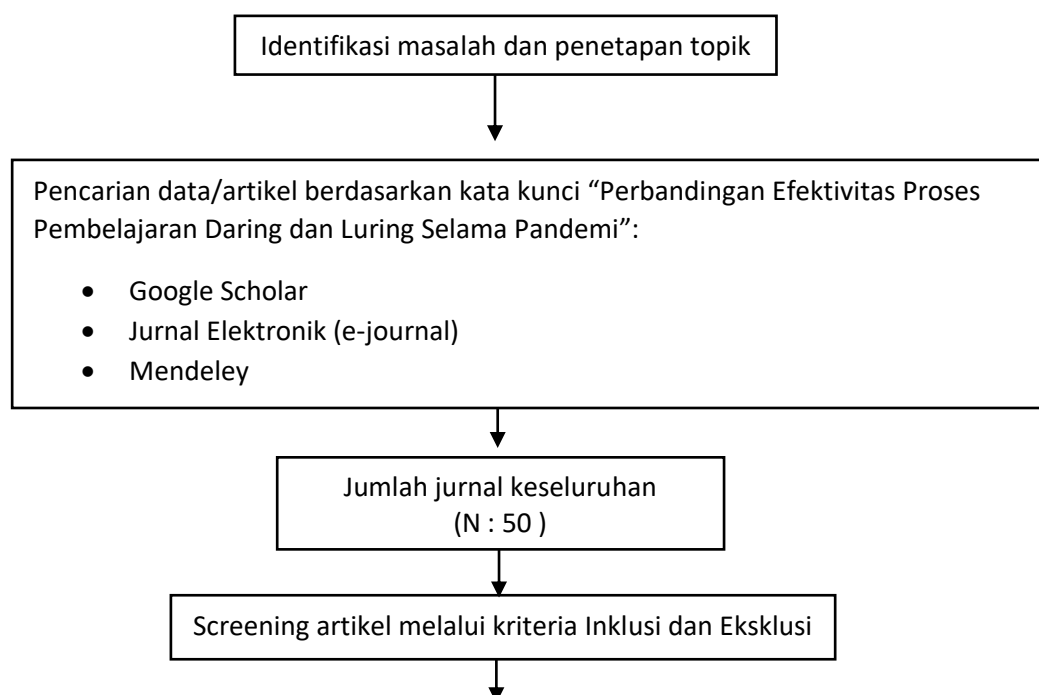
Identifikasi masalah dan penetapan topik

Pencarian data/artikel berdasarkan kata kunci “Perbandingan Efektivitas Proses Pembelajaran Daring dan Luring Selama Pandemi”:

- Google Scholar
- Jurnal Elektronik (e-journal)
- Mendeley

Jumlah jurnal keseluruhan
(N : 50 )

Screening artikel melalui kriteria Inklusi dan Eksklusi